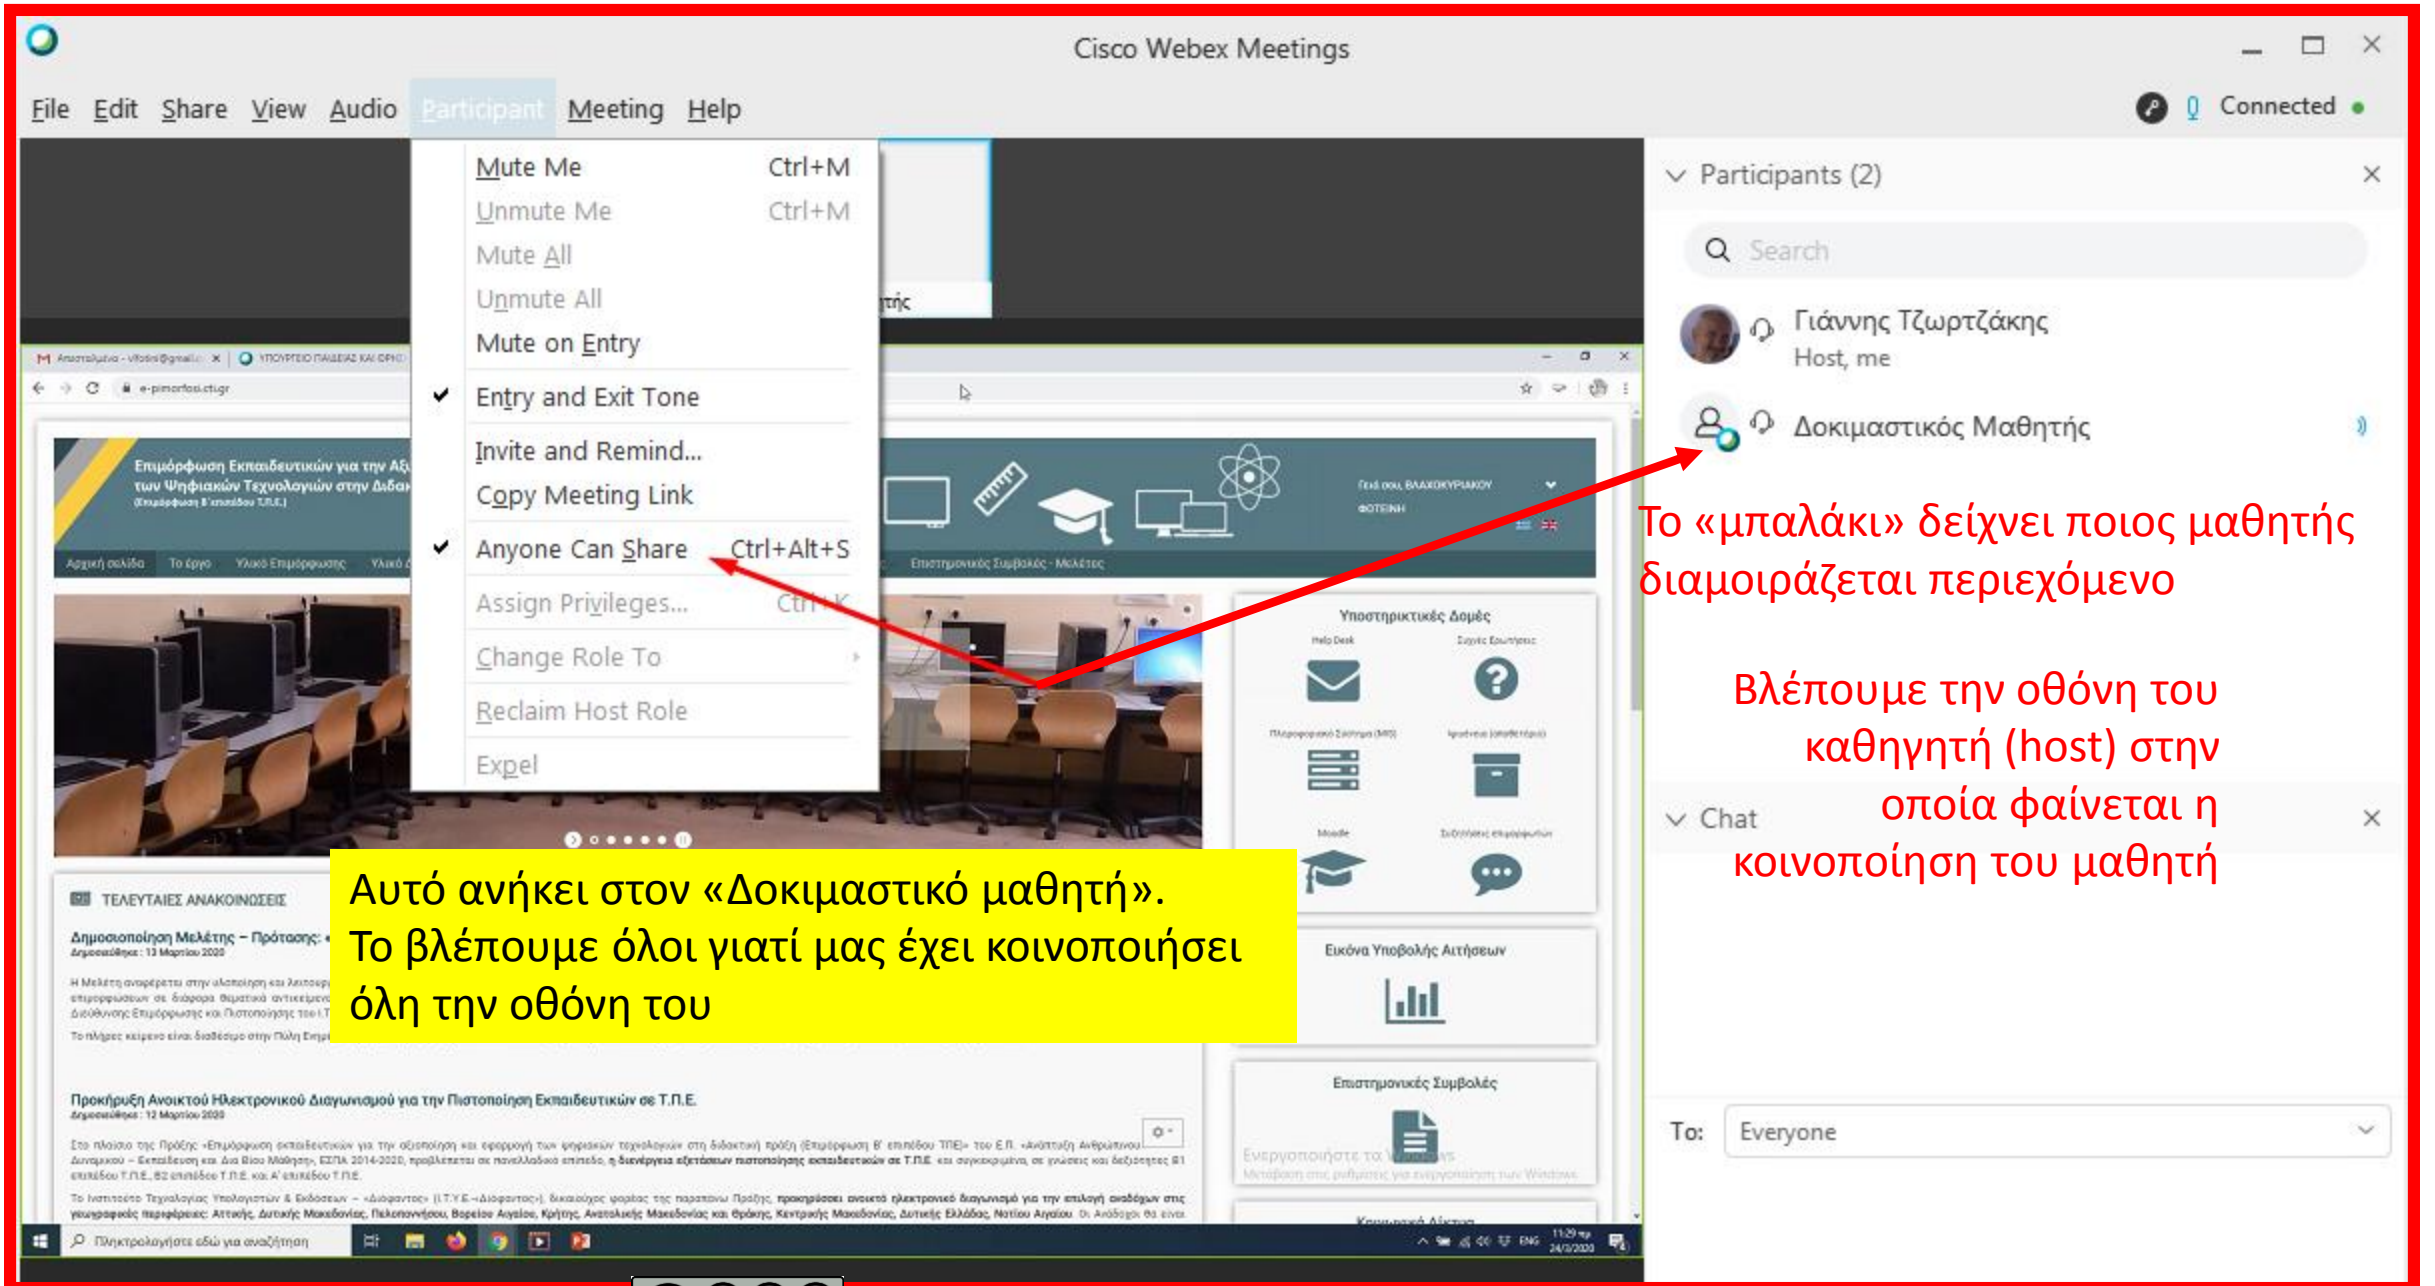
Cisco Webex Meetings

File Edit Share View Audio Participant Meeting Help

Connected

Mute Me Ctrl+M
Unmute Me Ctrl+M
Mute All
Unmute All
Mute on Entry
Entry and Exit Tone
Invite and Remind...
Copy Meeting Link
Anyone Can Share Ctrl+Alt+S
Assign Privileges... Ctrl+K
Change Role To
Reclaim Host Role
Expel

Participants (2)

Search

Γιάννης Τζωρτζάκης
Host, me

Δοκιμαστικός Μαθητής

Το «μπαλάκι» δείχνει ποιος μαθητής διαμοιράζεται περιεχόμενο

Βλέπουμε την οθόνη του καθηγητή (host) στην οποία φαίνεται η κοινοποίηση του μαθητή

Chat

To: Everyone

Επιμόρφωση Εκπαιδευτικών για την Αξ των Ψηφιακών Τεχνολογιών στην Διδασ

Αρχική σελίδα Το έργο Υλικό Επιμόρφωσης

Επιστημονικές Συμβολές - Μελέτες

Υποστηρικτικές Δομές

Help Desk

Moodle

Εικόνα Υποβολής Αιτήσεων

Επιστημονικές Συμβολές

ΤΕΛΕΥΤΑΙΕΣ ΑΝΑΚΟΙΝΩΣΕΙΣ

Δημοσιοποίηση Μελέτης – Πρότασης:

Προκήρυξη Ανοικτού Ηλεκτρονικού Διαγωνισμού για την Πιστοποίηση Εκπαιδευτικών σε Τ.Π.Ε.

Αυτό ανήκει στον «Δοκιμαστικό μαθητή».
Το βλέπουμε όλοι γιατί μας έχει κοινοποιήσει όλη την οθόνη του

Πληκτρολογήστε εδώ για αναζήτηση